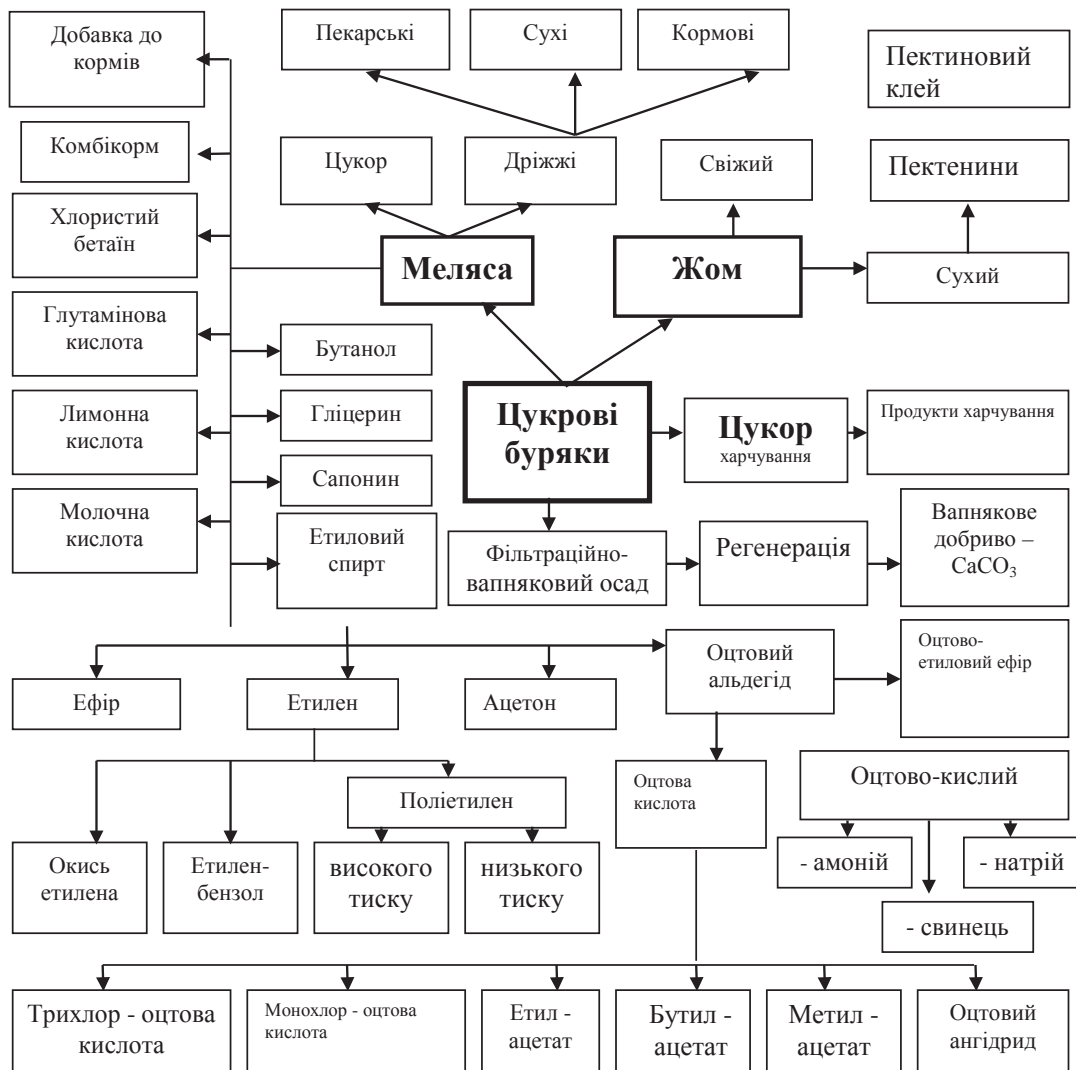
Добавка до кормів

Пекарські

Сухі

Кормові

Пектиновий клей

Комбікорм

Цукор

Дріжжі

Свіжий

Пектенини

Хлористий бетаїн

Меляса

Жом

Сухий

Глутамінова кислота

Бутанол

Лимонна кислота

Гліцерин

Цукрові буряки

Цукор харчування

Продукти харчування

Сапонин

Молочна кислота

Етиловий спирт

Фільтраційно-вапняковий осад

Регенерація

Вапнякове добриво – $CaCO_3$

Ефір

Етилен

Ацетон

Оцтовий альдегід

Оцтово-етиловий ефір

Оцтова кислота

Оцтово-кислий

Поліетилен

Окись етилена

Етилен-бензол

високого тиску

низького тиску

- амоній

- натрій

- свинець

Трихлор - оцтова кислота

Монохлор - оцтова кислота

Етил - ацетат

Бутил - ацетат

Метил - ацетат

Оцтовий ангідрид